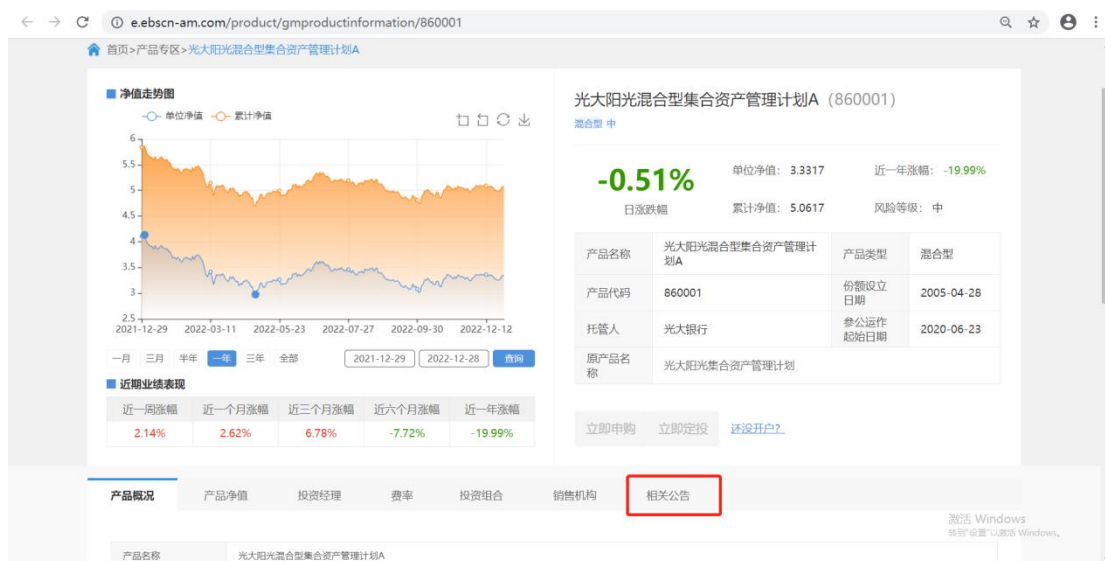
e.ebscn-am.com/product/gmproductinformation/860001

首页>产品专区>光大阳光混合型集合资产管理计划A

净值走势图

单位净值 累计净值

6
5.5
5
4.5
4
3.5
3
2.5
2021-12-29 2022-03-11 2022-05-23 2022-07-27 2022-09-30 2022-12-12

一月 三月 半年 一年 三年 全部 2021-12-29 2022-12-28 查询

近期业绩表现

| 近一周涨幅 | 近一个月涨幅 | 近三个月涨幅 | 近六个月涨幅 | 近一年涨幅 |
|---|---|---|---|---|
| 2.14% | 2.62% | 6.78% | -7.72% | -19.99% |

光大阳光混合型集合资产管理计划A (860001)

混合型 中

-0.51%
日涨跌幅

单位净值: 3.3317 近一年涨幅: -19.99%
累计净值: 5.0617 风险等级: 中

| 产品名称 | 光大阳光混合型集合资产管理计划A | 产品类型 | 混合型 |
|---|---|---|---|
| 产品代码 | 860001 | 份额设立日期 | 2005-04-28 |
| 托管人 | 光大银行 | 参公运作起始日期 | 2020-06-23 |
| 原产品名称 | 光大阳光集合资产管理计划 | | |

立即申购 立即定投 还没开户?

产品概况 产品净值 投资经理 费率 投资组合 销售机构 相关公告

激活 Windows
转到"设置"以激活 Windows。

产品名称 光大阳光混合型集合资产管理计划A